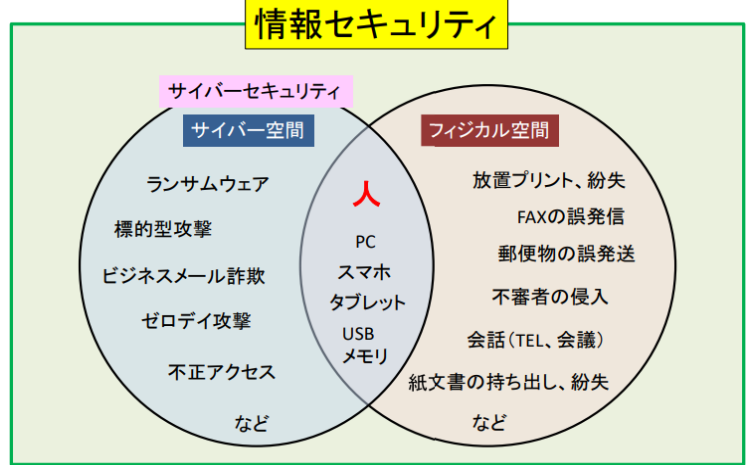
情報セキュリティ

サイバーセキュリティ

サイバー空間

ランサムウェア

標的型攻撃

ビジネスメール詐欺

ゼロデイ攻撃

不正アクセス

など

人

PC

スマホ

タブレット

USB
メモリ

フィジカル空間

放置プリント、紛失

FAXの誤発信

郵便物の誤発送

不審者の侵入

会話（TEL、会議）

紙文書の持ち出し、紛失

など